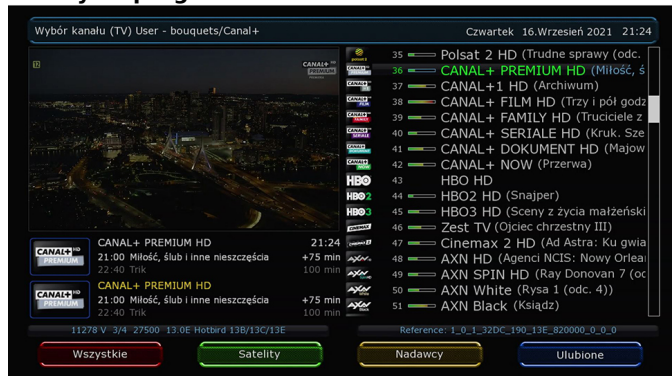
Wybór kanału (TV) User - bouquets/Canal+

Czwartek 16.Wrzesień 2021 21:24

CANAL+ PREMIUM

CANAL+ PREMIUM HD 21:24
21:00 Miłość, ślub i inne nieszczęścia +75 min
22:40 Trik 100 min

CANAL+ PREMIUM HD
21:00 Miłość, ślub i inne nieszczęścia +75 min
22:40 Trik 100 min

11278 V 3/4 27500 13.0E Hotbird 13B/13C/13E

35 Polsat 2 HD (Trudne sprawy (odc.
36 CANAL+ PREMIUM HD (Miłość, ś
37 CANAL+1 HD (Archiwum)
38 CANAL+ FILM HD (Trzy i pół godz
39 CANAL+ FAMILY HD (Truciciele z
40 CANAL+ SERIALE HD (Kruk. Sze
41 CANAL+ DOKUMENT HD (Majow
42 CANAL+ NOW (Przerwa)
43 HBO HD
44 HBO2 HD (Snajper)
45 HBO3 HD (Sceny z życia małżeński
46 Zest TV (Ojciec chrzestny III)
47 Cinemax 2 HD (Ad Astra: Ku gwia
48 AXN HD (Agenci NCIS: Nowy Orlea
49 AXN SPIN HD (Ray Donovan 7 (oc
50 AXN White (Rysa 1 (odc. 4))
51 AXN Black (Ksiądz)

Reference: 1_0_1_32DC_190_13E_820000_0_0_0

Wszystkie Satelity Nadawcy Ulubione